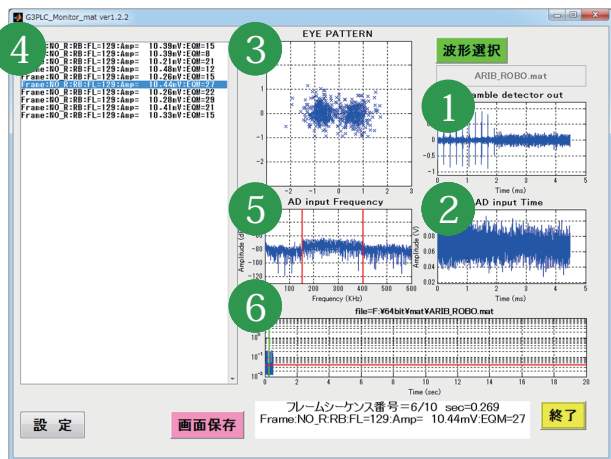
G3PLC_Monitor_mat ver1.2.2

4

Frame:NO_R:RB:FL=129:Amp= 10.39mV:EQM=15
Frame:NO_R:RB:FL=129:Amp= 10.39mV:EQM=8
Frame:NO_R:RB:FL=129:Amp= 10.21mV:EQM=21
Frame:NO_R:RB:FL=129:Amp= 10.48mV:EQM=12
Frame:NO_R:RB:FL=129:Amp= 10.26mV:EQM=15
Frame:NO_R:RB:FL=129:Amp= 10.44mV:EQM=27
Frame:NO_R:RB:FL=129:Amp= 10.26mV:EQM=22
Frame:NO_R:RB:FL=129:Amp= 10.28mV:EQM=29
Frame:NO_R:RB:FL=129:Amp= 10.41mV:EQM=21
Frame:NO_R:RB:FL=129:Amp= 10.33mV:EQM=15

3

EYE PATTERN

1
0
-1
-2
-2 -1 0 1 2 3

波形選択

ARIB_ROBO.mat

1

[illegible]amble detector out

0 1 2 3 4 5
Time (ms)

5

AD input Frequency

Amplitude (dB)
-80
-100
-120
0 100 200 300 400 500 600
Frequency (KHz)

2

AD input Time

Amplitude (V)
0.08
0.06
0.04
0.02
0 1 2 3 4 5
Time (ms)

6

file=F:¥64bit¥mat¥ARIB_ROBO.mat

0 2 4 6 8 10
Time (sec)

設 定

画面保存

フレームシーケンス番号 = 6/10 sec=0.269
Frame:NO_R:RB:FL=129:Amp= 10.44mV:EQM=27

終了